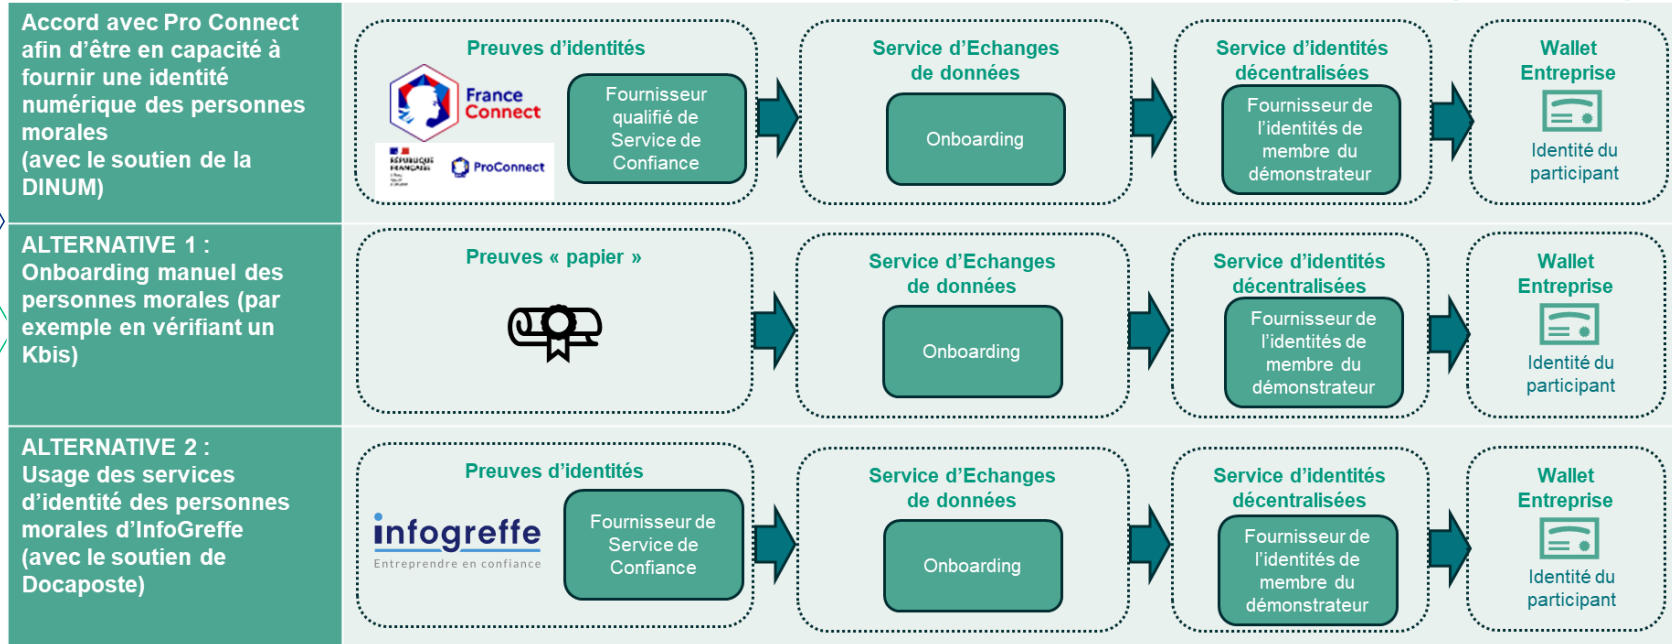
Accord avec Pro Connect afin d'être en capacité à fournir une identité numérique des personnes morales (avec le soutien de la DINUM)

Preuves d'identités

France Connect

RÉPUBLIQUE FRANÇAISE

ProConnect

Fournisseur qualifié de Service de Confiance

Service d'Echanges de données

Onboarding

Service d'identités décentralisées

Fournisseur de l'identités de membre du démonstrateur

Wallet Entreprise

Identité du participant

ALTERNATIVE 1 : Onboarding manuel des personnes morales (par exemple en vérifiant un Kbis)

Preuves « papier »

Service d'Echanges de données

Onboarding

Service d'identités décentralisées

Fournisseur de l'identités de membre du démonstrateur

Wallet Entreprise

Identité du participant

ALTERNATIVE 2 : Usage des services d'identité des personnes morales d'InfoGreffe (avec le soutien de Docaposte)

Preuves d'identités

infogreffe

Entreprendre en confiance

Fournisseur de Service de Confiance

Service d'Echanges de données

Onboarding

Service d'identités décentralisées

Fournisseur de l'identités de membre du démonstrateur

Wallet Entreprise

Identité du participant